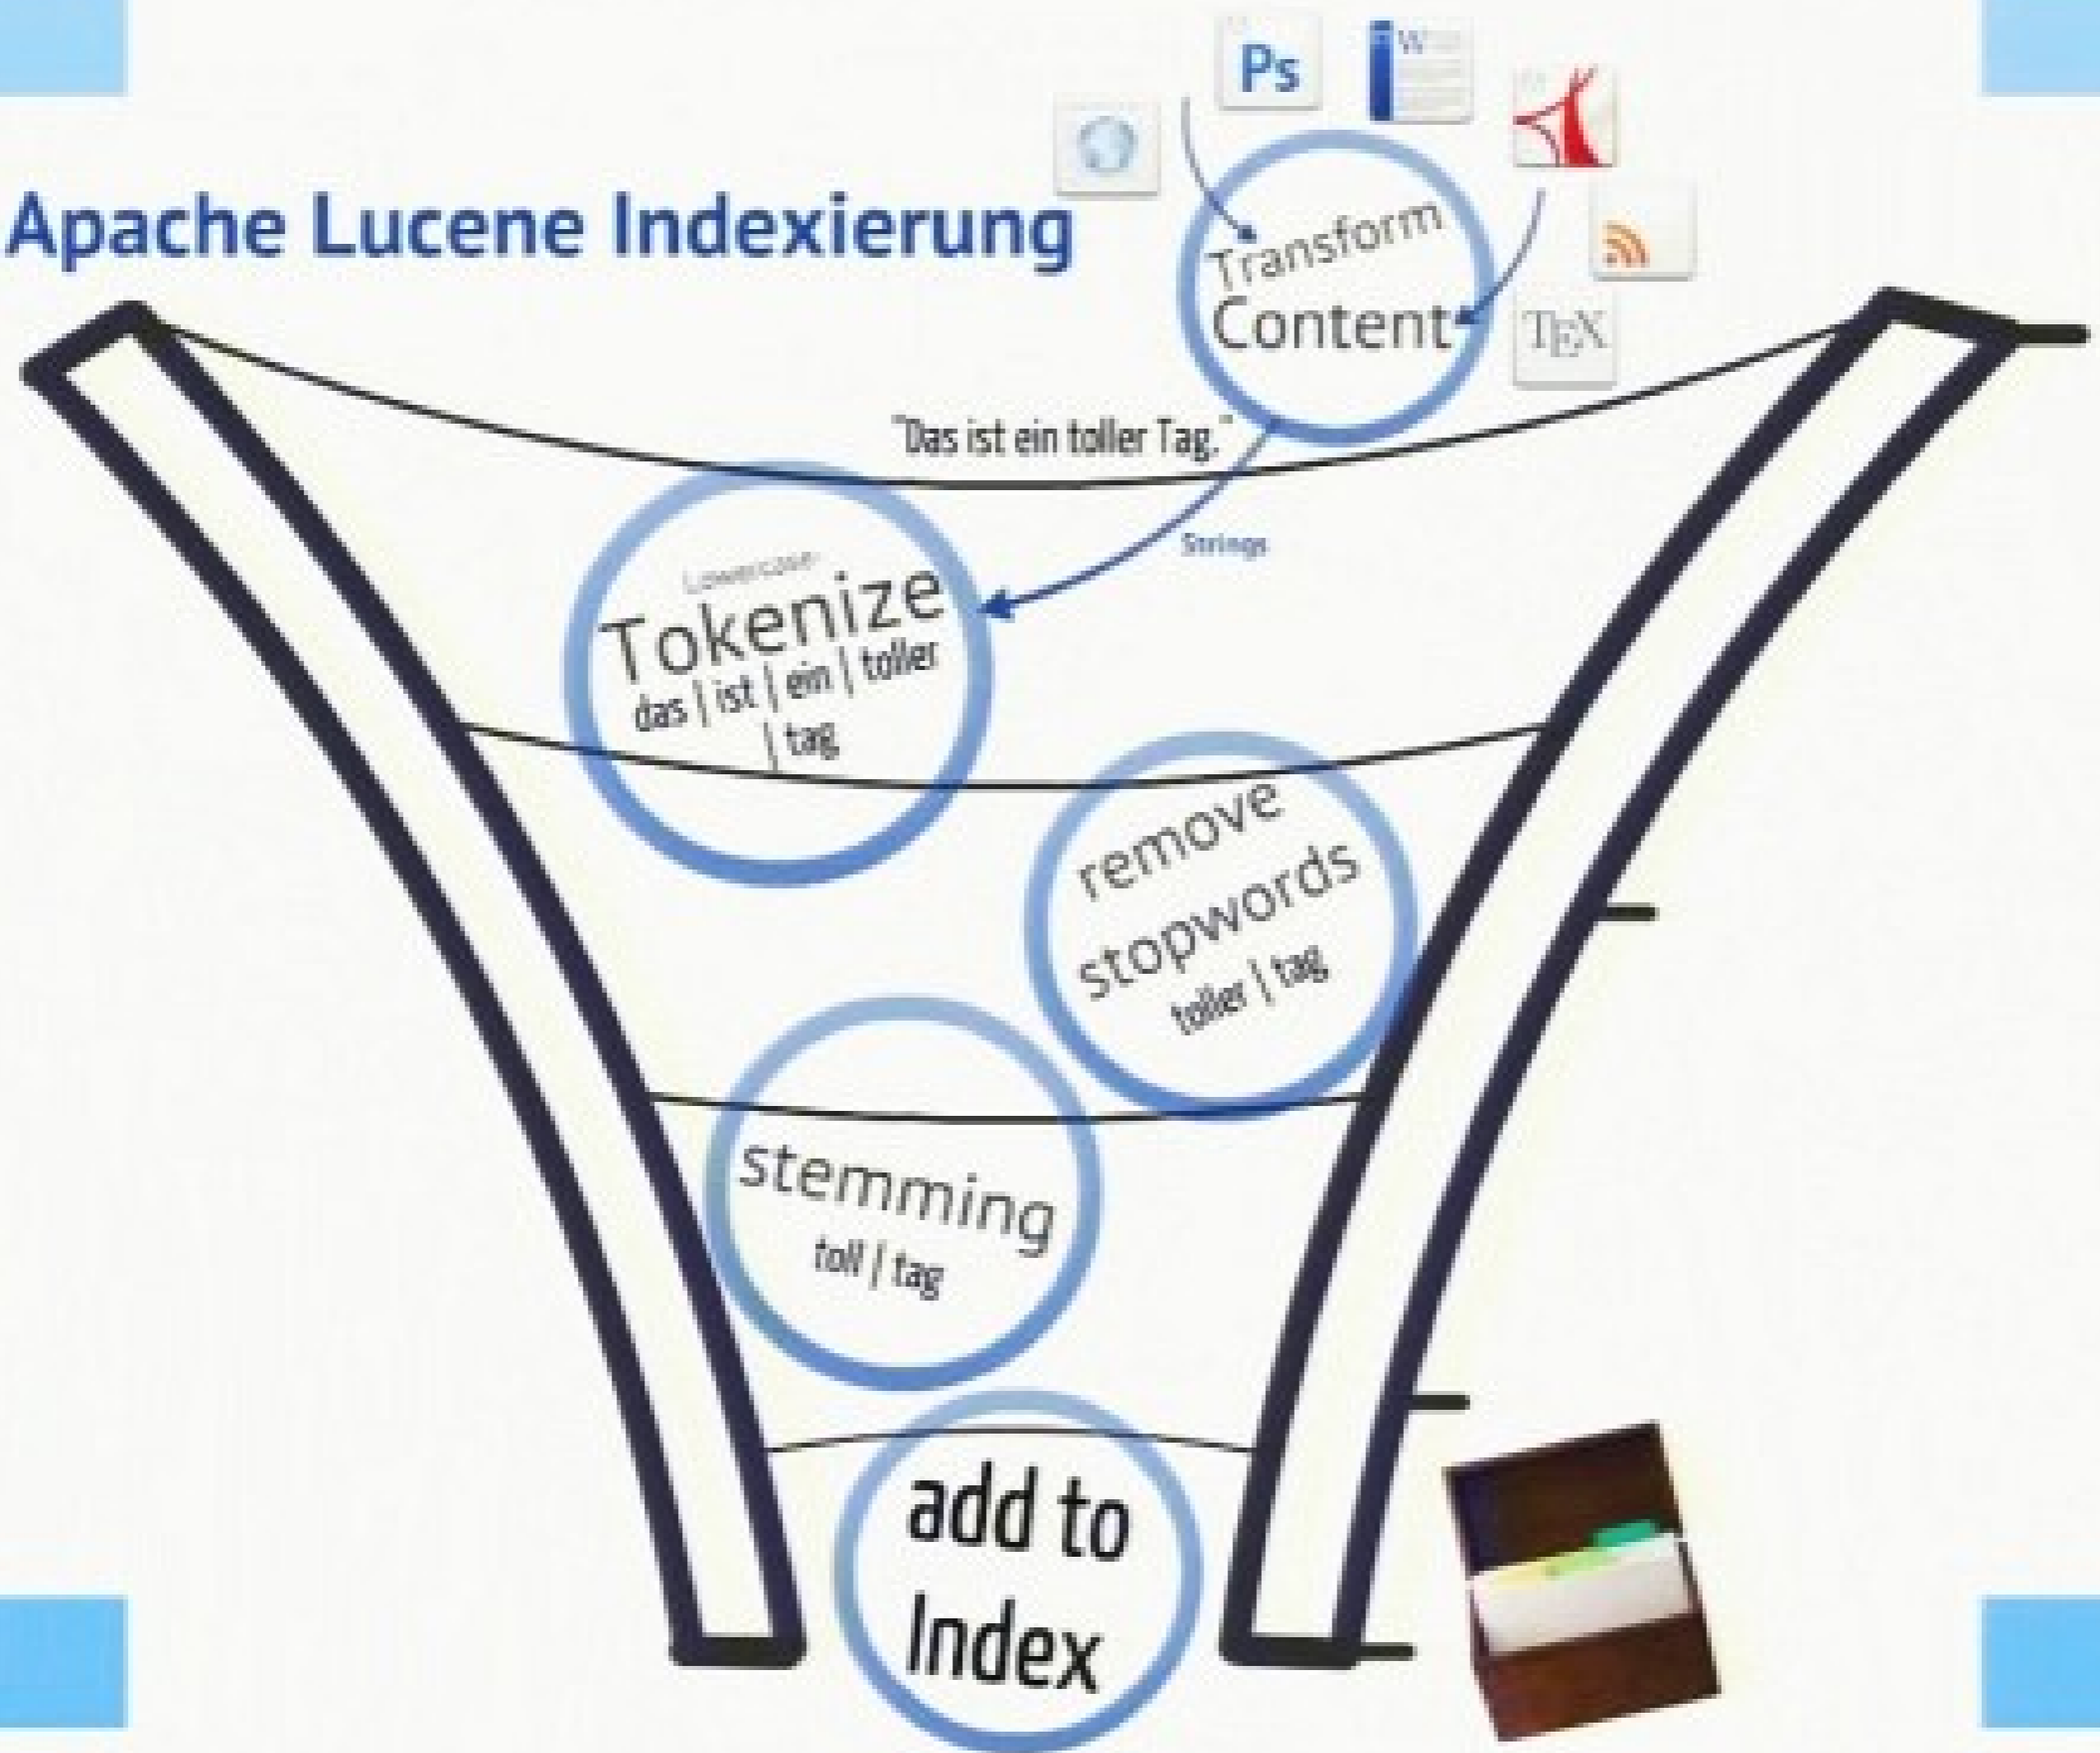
Apache Lucene Indexierung

Ps

W

TEX

Transform Content

"Das ist ein toller Tag."

Strings

Lowercase

Tokenize
das | ist | ein | toller | tag

remove stopwords
toller | tag

stemming
toll | tag

add to Index